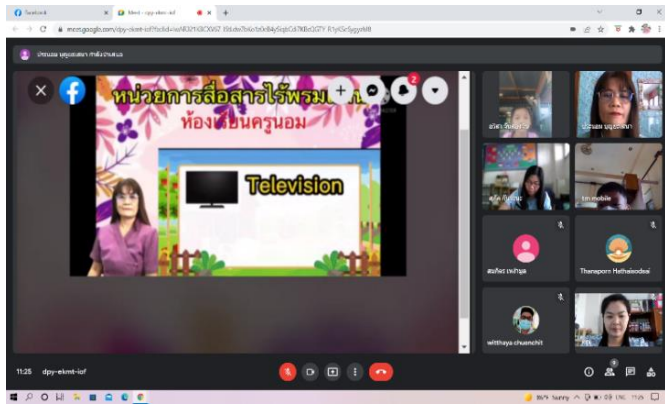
Facebook
Meet - dpy-ekmt-iof
meet.google.com/dpy-ekmt-iof
ประนอม บุญประเสริฐ กำลังนำเสนอ
หน่วยการสื่อสารไร้พรมแดน
ห้องเรียนครูนอม
Television
2
Thanaporn Hathaisodsai
witthaya chuenchit
tm mobile
11:25 dpy-ekmt-iof